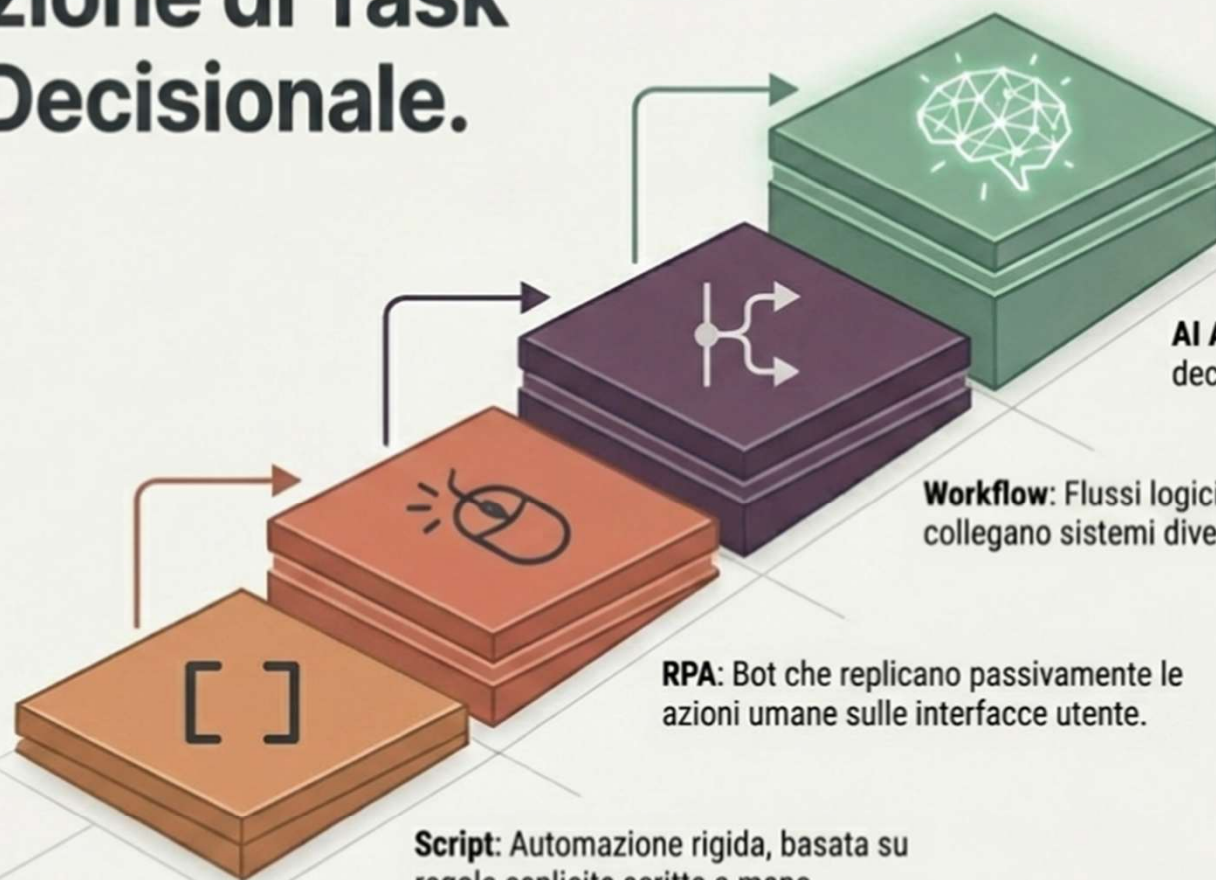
zione di Task Decisionale.

AI A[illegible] dec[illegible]

Workflow: Flussi logic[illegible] collegano sistemi dive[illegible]

RPA: Bot che replicano passivamente le azioni umane sulle interfacce utente.

Script: Automazione rigida, basata su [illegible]